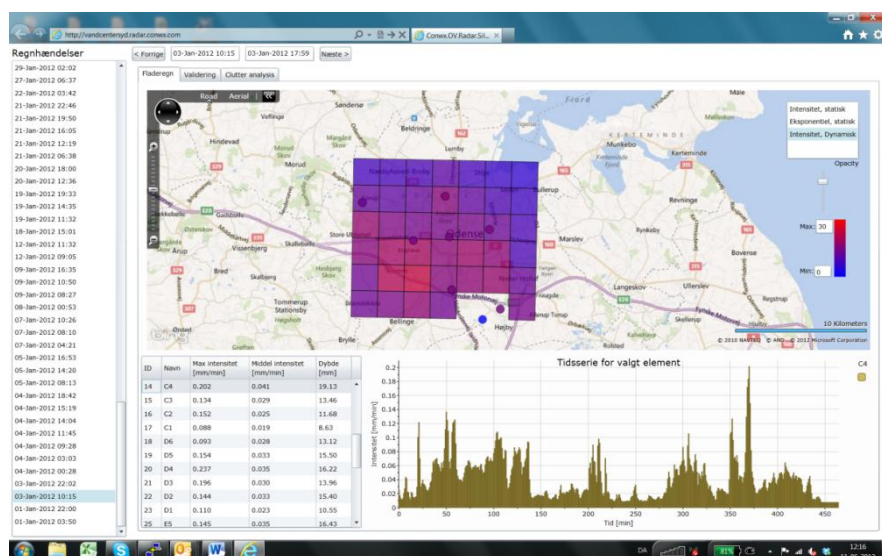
http://vandcentersyd.radar.comex.com

Comex.OV.Radar.Sil...

Regnhændelser

29-Jan-2012 02:02
27-Jan-2012 06:37
22-Jan-2012 03:42
21-Jan-2012 22:46
21-Jan-2012 19:50
21-Jan-2012 16:05
21-Jan-2012 12:19
21-Jan-2012 06:38
20-Jan-2012 18:00
20-Jan-2012 12:36
19-Jan-2012 19:33
19-Jan-2012 14:35
19-Jan-2012 11:32
18-Jan-2012 15:01
12-Jan-2012 11:32
12-Jan-2012 09:05
09-Jan-2012 16:35
09-Jan-2012 11:50
09-Jan-2012 08:27
08-Jan-2012 00:53
07-Jan-2012 10:26
07-Jan-2012 08:10
07-Jan-2012 04:21
05-Jan-2012 16:53
05-Jan-2012 14:20
05-Jan-2012 08:13
04-Jan-2012 18:42
04-Jan-2012 15:19
04-Jan-2012 14:04
04-Jan-2012 11:45
04-Jan-2012 09:28
04-Jan-2012 03:03
04-Jan-2012 00:28
03-Jan-2012 22:02
03-Jan-2012 10:15
01-Jan-2012 22:00
01-Jan-2012 03:50

< Forrige 03-Jan-2012 10:15 03-Jan-2012 17:59 Næste >

Fladeregn Validering Clutter analysis

Road Aerial

Intensitet, statisk
Eksponentiel, statisk
Intensitet, Dynamisk

Opacity

Max: 30

Min: 0

Søndersø Fjord Beldringe Kerteminde Munkebo Hindevad Lumby Vissenbjerg Odense Marslev Bullerup Revninge Rynkeby Langeskov Ullerslev Bovense Tommerup Stationsby Bellinge Højby Brylle Årup Bred Skalbjerg Regstrup Fraugde Skellerup

10 Kilometers

© 2010 NAVTEQ © AND © 2012 Microsoft Corporation

| ID | Navn | Max intensitet [mm/min] | Middel intensitet [mm/min] | Dybde [mm] |
|---|---|---|---|---|
| 14 | C4 | 0.202 | 0.041 | 19.13 |
| 15 | C3 | 0.134 | 0.029 | 13.46 |
| 16 | C2 | 0.152 | 0.025 | 11.68 |
| 17 | C1 | 0.088 | 0.019 | 8.63 |
| 18 | D6 | 0.093 | 0.028 | 13.12 |
| 19 | D5 | 0.154 | 0.033 | 15.50 |
| 20 | D4 | 0.237 | 0.035 | 16.22 |
| 21 | D3 | 0.196 | 0.030 | 13.96 |
| 22 | D2 | 0.144 | 0.033 | 15.40 |
| 23 | D1 | 0.110 | 0.023 | 10.55 |
| 25 | E5 | 0.145 | 0.035 | 16.43 |

Tidsserie for valgt element

C4

Intensitet [mm/min]

0 0.02 0.04 0.06 0.08 0.1 0.12 0.14 0.16 0.18 0.2

0 50 100 150 200 250 300 350 400 450

Tid [min]

DA 12:16